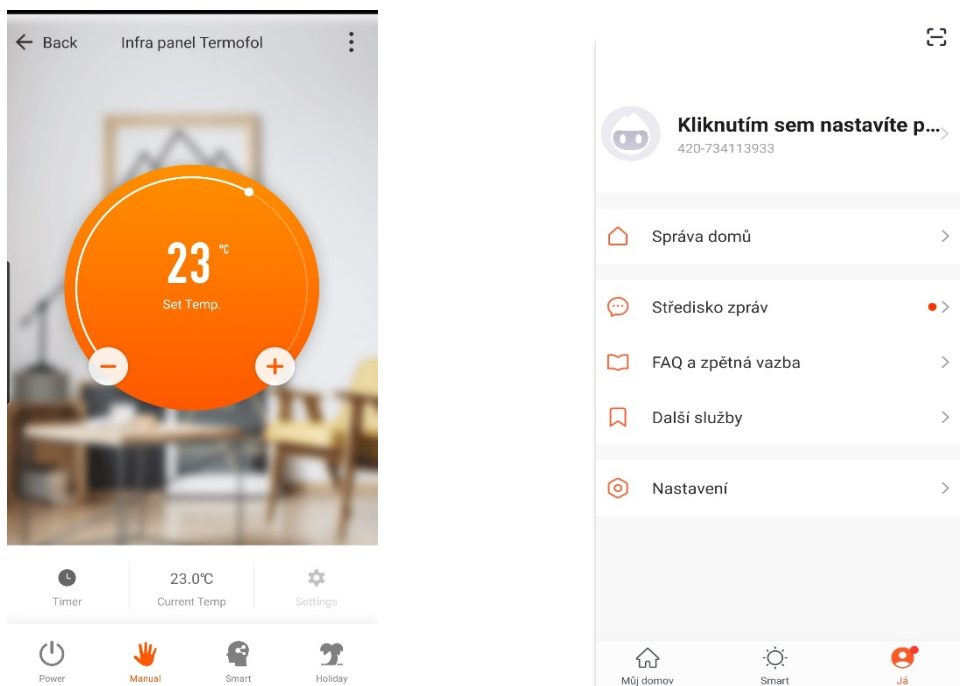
Back Infra panel Termofol

23 °C
Set Temp.

Timer
23.0°C
Current Temp
Settings

Power
Manual
Smart
Holiday

Kliknutím sem nastavíte p...
420-734113933

Správa domů

Středisko zpráv

FAQ a zpětná vazba

Další služby

Nastavení

Můj domov
Smart
Já